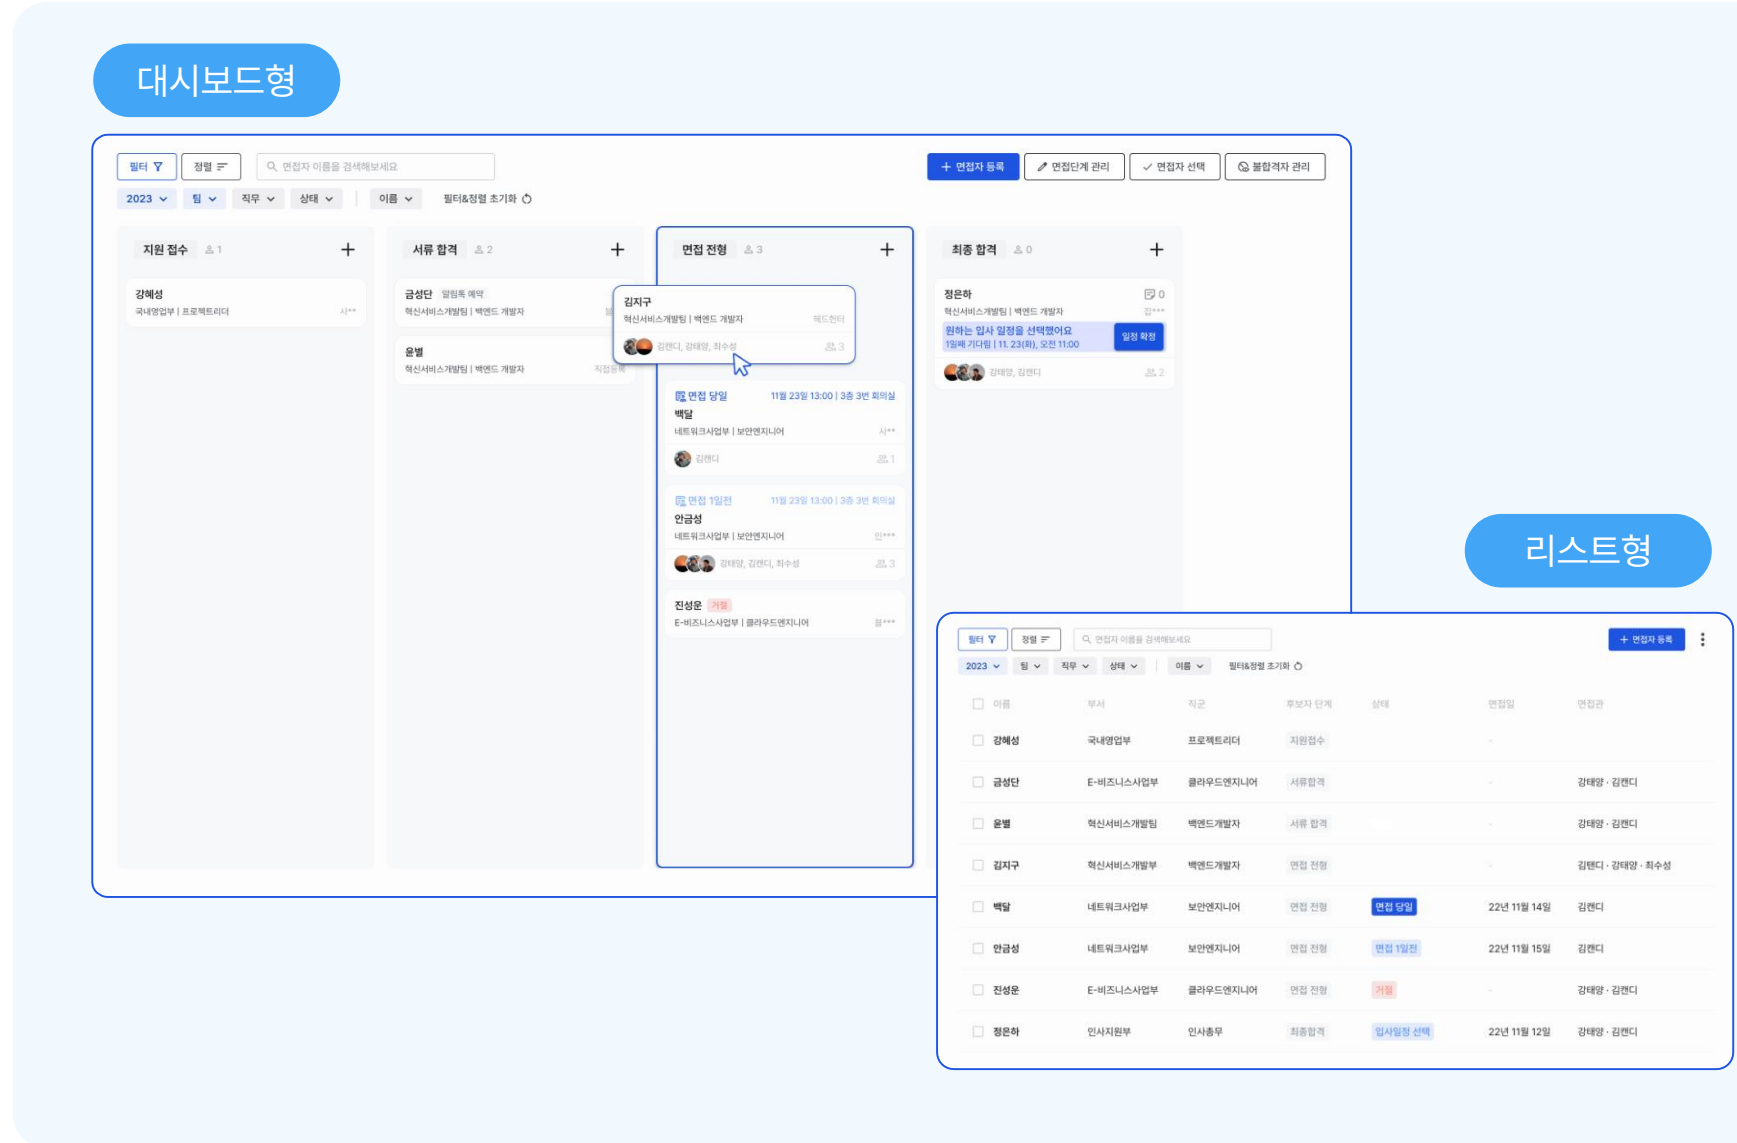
대시보드형

필터 정렬 면접자 이름을 검색해보세요

+ 면접자 등록 면접단계 관리 면접자 선택 불합격자 관리

2023 팀 직무 상태 이름 필터&정렬 초기화

지원 접수 1 +

강혜성
국내영업부 | 프로젝트리더 시**

서류 합격 2 +

금성단 알림톡 예약
혁신서비스개발팀 | 백엔드 개발자

윤별
혁신서비스개발팀 | 백엔드 개발자 지접응募

면접 전형 3 +

김지구
혁신서비스개발팀 | 백엔드 개발자 헤드헌터
김캔디, 강태양, 최수성 3

면접 당일 11월 23일 13:00 | 3층 3번 회의실
백달
네트워크사업부 | 보안엔지니어 시**
김캔디 1

면접 1일전 11월 23일 13:00 | 3층 3번 회의실
안금성
네트워크사업부 | 보안엔지니어 인**
강태양, 김캔디, 최수성 3

진성운 거절
E-비즈니스사업부 | 클라우드엔지니어 월**

최종 합격 0 +

정은하 0
혁신서비스개발팀 | 백엔드 개발자 잡***
원하는 입사 일정을 선택했어요
1일째 기다림 | 11. 23(화), 오전 11:00 일정 확정
강태양, 김캔디 2

리스트형

필터 정렬 면접자 이름을 검색해보세요 + 면접자 등록

2023 팀 직무 상태 이름 필터&정렬 초기화

| 이름 | 부서 | 직군 | 후보자 단계 | 상태 | 면접일 | 면접관 |
|---|---|---|---|---|---|---|
| 강혜성 | 국내영업부 | 프로젝트리더 | 지원접수 | | - | |
| 금성단 | E-비즈니스사업부 | 클라우드엔지니어 | 서류합격 | | - | 강태양 · 김캔디 |
| 윤별 | 혁신서비스개발팀 | 백엔드개발자 | 서류 합격 | | - | 강태양 · 김캔디 |
| 김지구 | 혁신서비스개발부 | 백엔드개발자 | 면접 전형 | | - | 김캔디 · 강태양 · 최수성 |
| 백달 | 네트워크사업부 | 보안엔지니어 | 면접 전형 | 면접 당일 | 22년 11월 14일 | 김캔디 |
| 안금성 | 네트워크사업부 | 보안엔지니어 | 면접 전형 | 면접 1일전 | 22년 11월 15일 | 김캔디 |
| 진성운 | E-비즈니스사업부 | 클라우드엔지니어 | 면접 전형 | 거절 | - | 강태양 · 김캔디 |
| 정은하 | 인사지원부 | 인사총무 | 최종합격 | 입사일정 선택 | 22년 11월 12일 | 강태양 · 김캔디 |